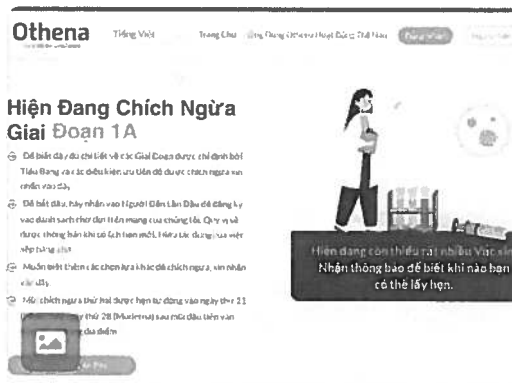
Othena

Tiếng Việt

Trang Chủ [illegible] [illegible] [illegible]

Hiện Đang Chích Ngừa Giai Đoạn 1A

Để biết đầy đủ chi tiết về các Giai Đoạn được chỉ định bởi Tiểu Bang và các điều kiện ưu tiên để được chích ngừa xin nhấn vào đây.

Để bắt đầu, hãy nhấn vào Người Đăng Lần Đầu để đăng ký vào danh sách chờ dựa trên mạng của chúng tôi. Quý vị sẽ được thông báo khi có lịch hẹn mới. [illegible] việc xếp hàng chờ.

Muốn biết thêm các chọn lựa khác để chích ngừa, xin nhấn vào đây.

Mũi chích ngừa thứ hai được hẹn tự động vào ngày thứ 21 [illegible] thứ 28 (Moderna) sau mũi đầu tiên và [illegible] địa điểm.

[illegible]

Hiện đang còn thiếu rất nhiều Vắc xin. Nhận thông báo để biết khi nào bạn có thể lấy hẹn.